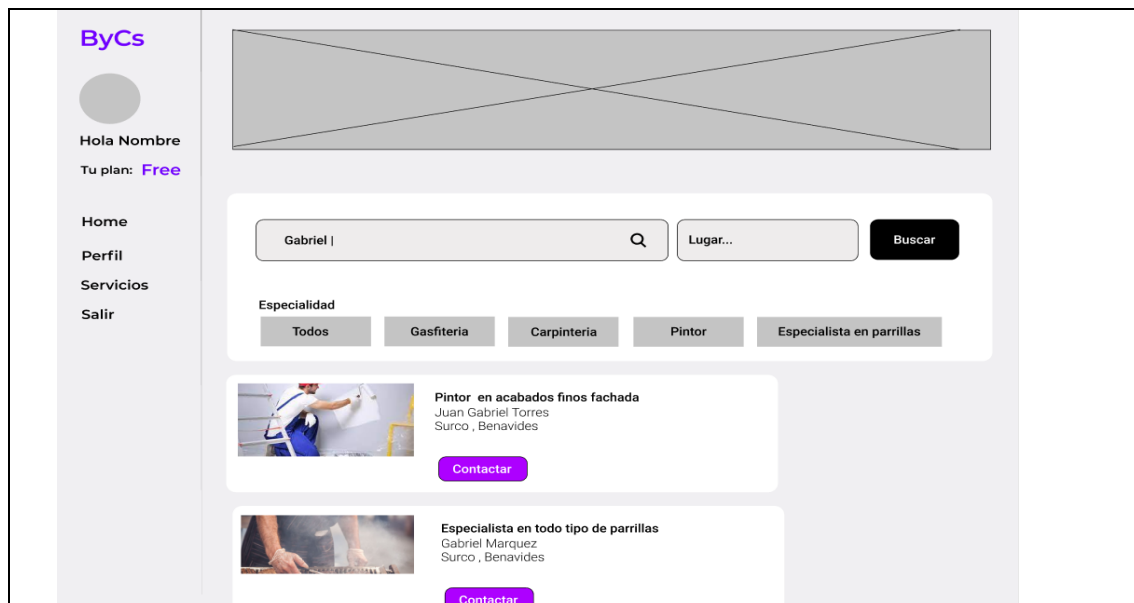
ByCs

Hola Nombre

Tu plan: Free

Home

Perfil

Servicios

Salir

Gabriel |

Lugar...

Buscar

Especialidad

Todos

Gasfiteria

Carpinteria

Pintor

Especialista en parrillas

Pintor en acabados finos fachada
Juan Gabriel Torres
Surco , Benavides

Contactar

Especialista en todo tipo de parrillas
Gabriel Marquez
Surco , Benavides

Contactar